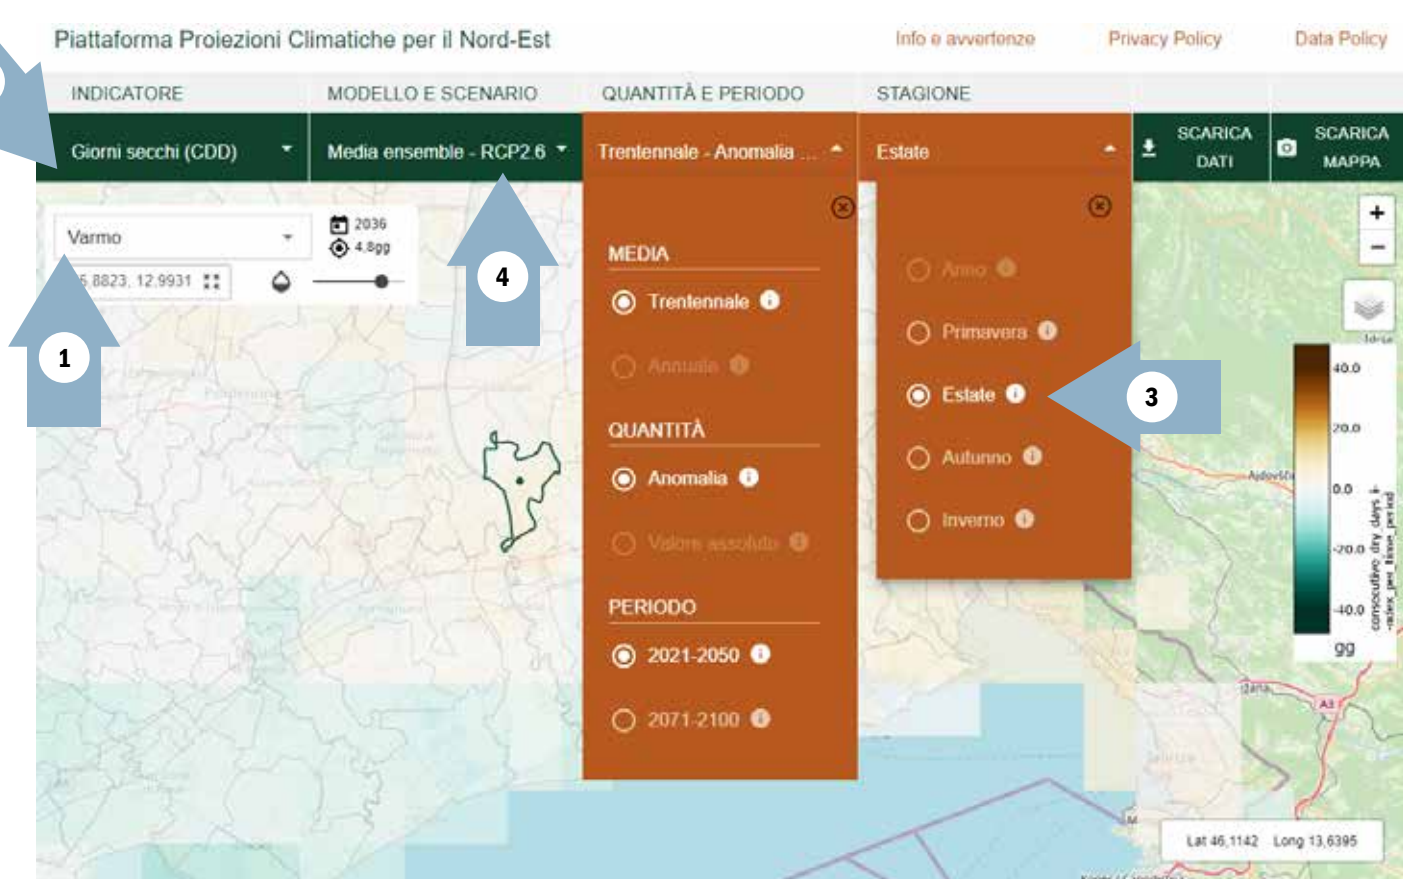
Piattaforma Proiezioni Climatiche per il Nord-Est

Info e avvertenze Privacy Policy Data Policy

INDICATORE MODELLO E SCENARIO QUANTITÀ E PERIODO STAGIONE

Giorni secchi (CDD) Media ensemble - RCP2.6 Trentennale - Anomalia ... Estate SCARICA DATI SCARICA MAPPA

Varmo

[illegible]5.8823, 12.9931

2036
4.8gg

4

1

MEDIA
Trentennale
Annuale

QUANTITÀ
Anomalia
Valore assoluto

PERIODO
2021-2050
2071-2100

Anno
Primavera
Estate
Autunno
Inverno

3

+
−

40.0
20.0
0.0
-20.0
-40.0
gg

consecutive dry days - index per time period

Lat 46.1142 Long 13.6395